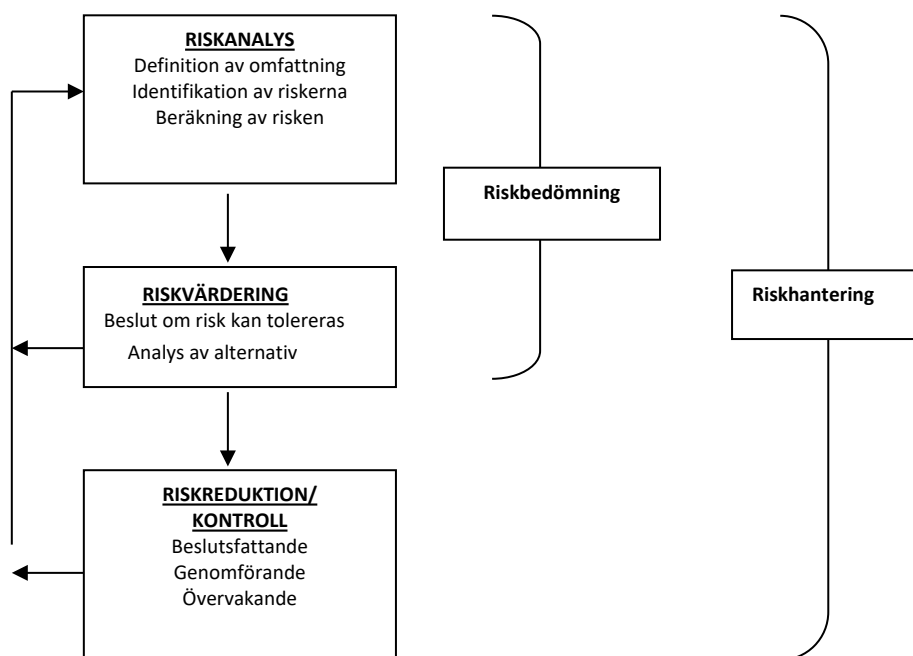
RISKANALYS
Definition av omfattning
Identifikation av riskerna
Beräkning av risken

Riskbedömning

RISKVÄRDERING
Beslut om risk kan tolereras
Analys av alternativ

Riskhantering

RISKREDUKTION/ KONTROLL
Beslutsfattande
Genomförande
Övervakande